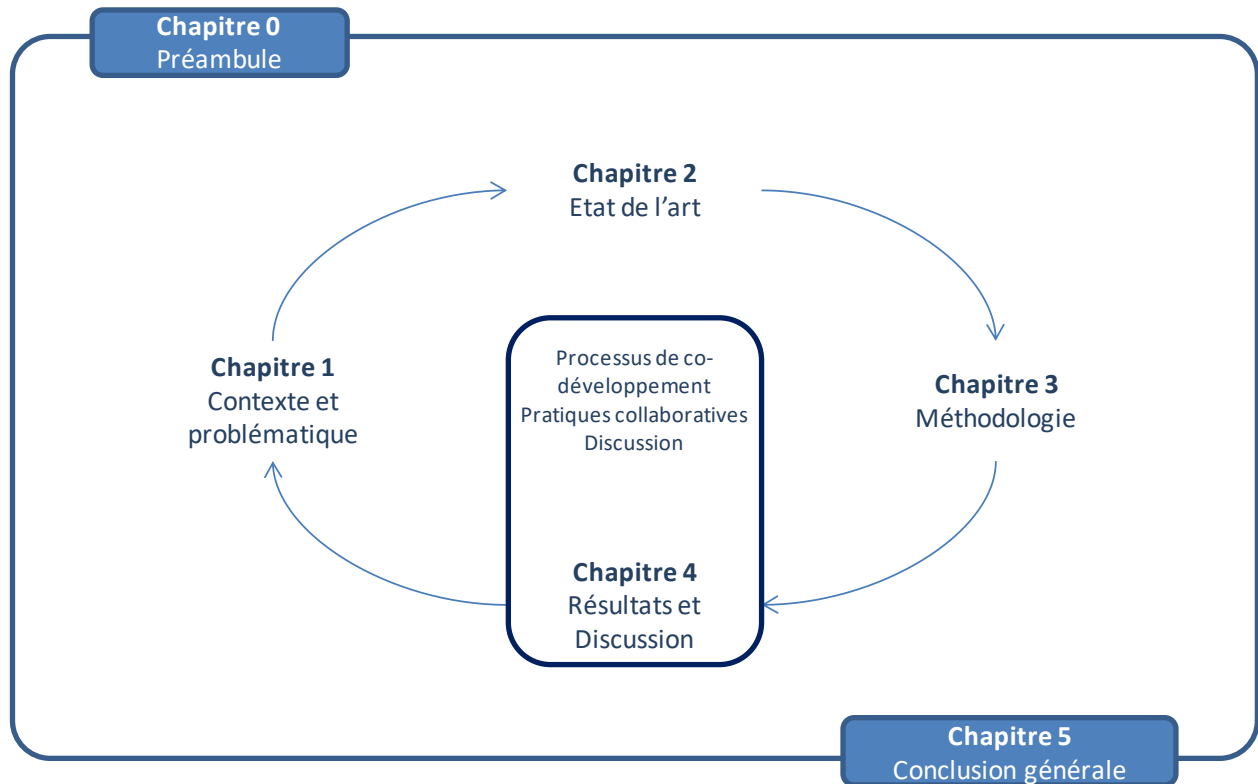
**Chapitre 0**
Préambule

**Chapitre 2**
Etat de l'art

**Chapitre 1**
Contexte et problématique

Processus de co-développement
Pratiques collaboratives
Discussion

**Chapitre 3**
Méthodologie

**Chapitre 4**
Résultats et Discussion

**Chapitre 5**
Conclusion générale